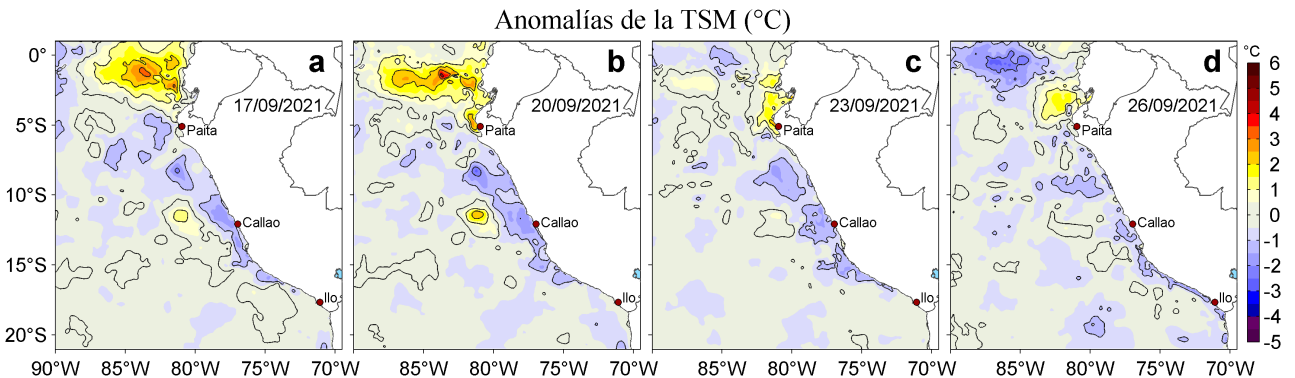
Anomalías de la TSM (°C)

a
17/09/2021
Paita
Callao
Ilo

b
20/09/2021
Paita
Callao
Ilo

c
23/09/2021
Paita
Callao
Ilo

d
26/09/2021
Paita
Callao
Ilo

0°
5°S
10°S
15°S
20°S

90°W 85°W 80°W 75°W 70°W 85°W 80°W 75°W 70°W 85°W 80°W 75°W 70°W 85°W 80°W 75°W 70°W

°C
6
5
4
3
2
1
0
-1
-2
-3
-4
-5